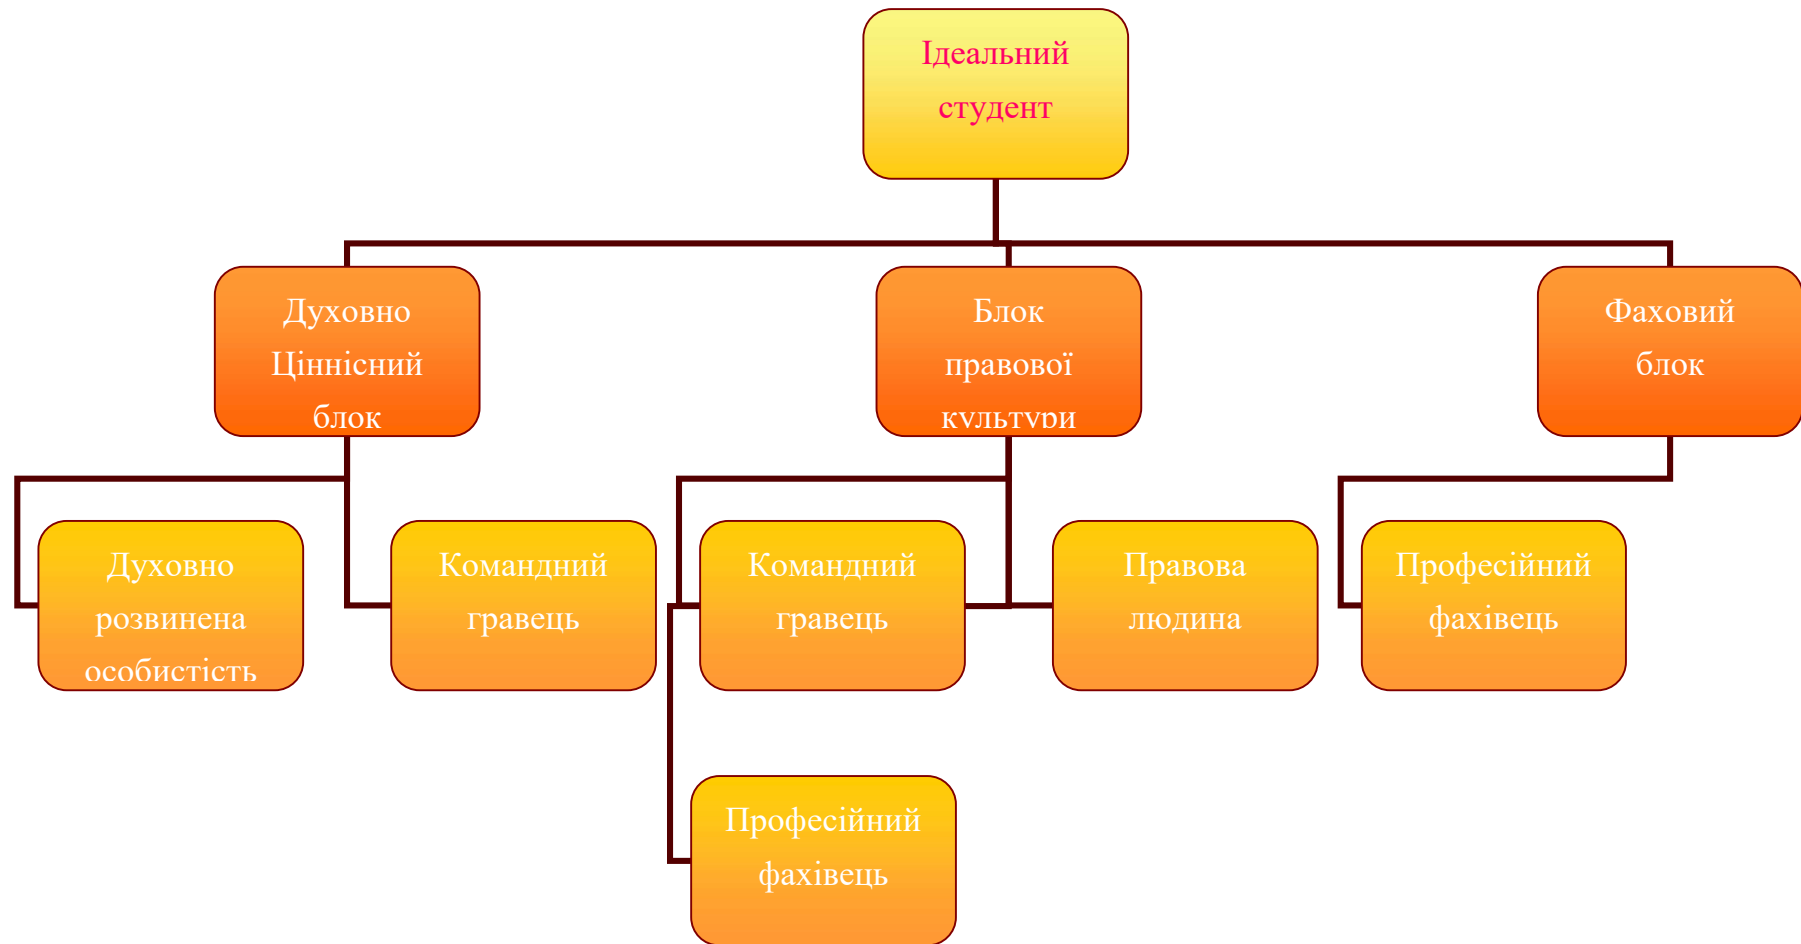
Ідеальний студент

Духовно Ціннісний блок

Блок правової культури

Фаховий блок

Духовно розвинена особистість

Командний гравець

Командний гравець

Правова людина

Професійний фахівець

Професійний фахівець